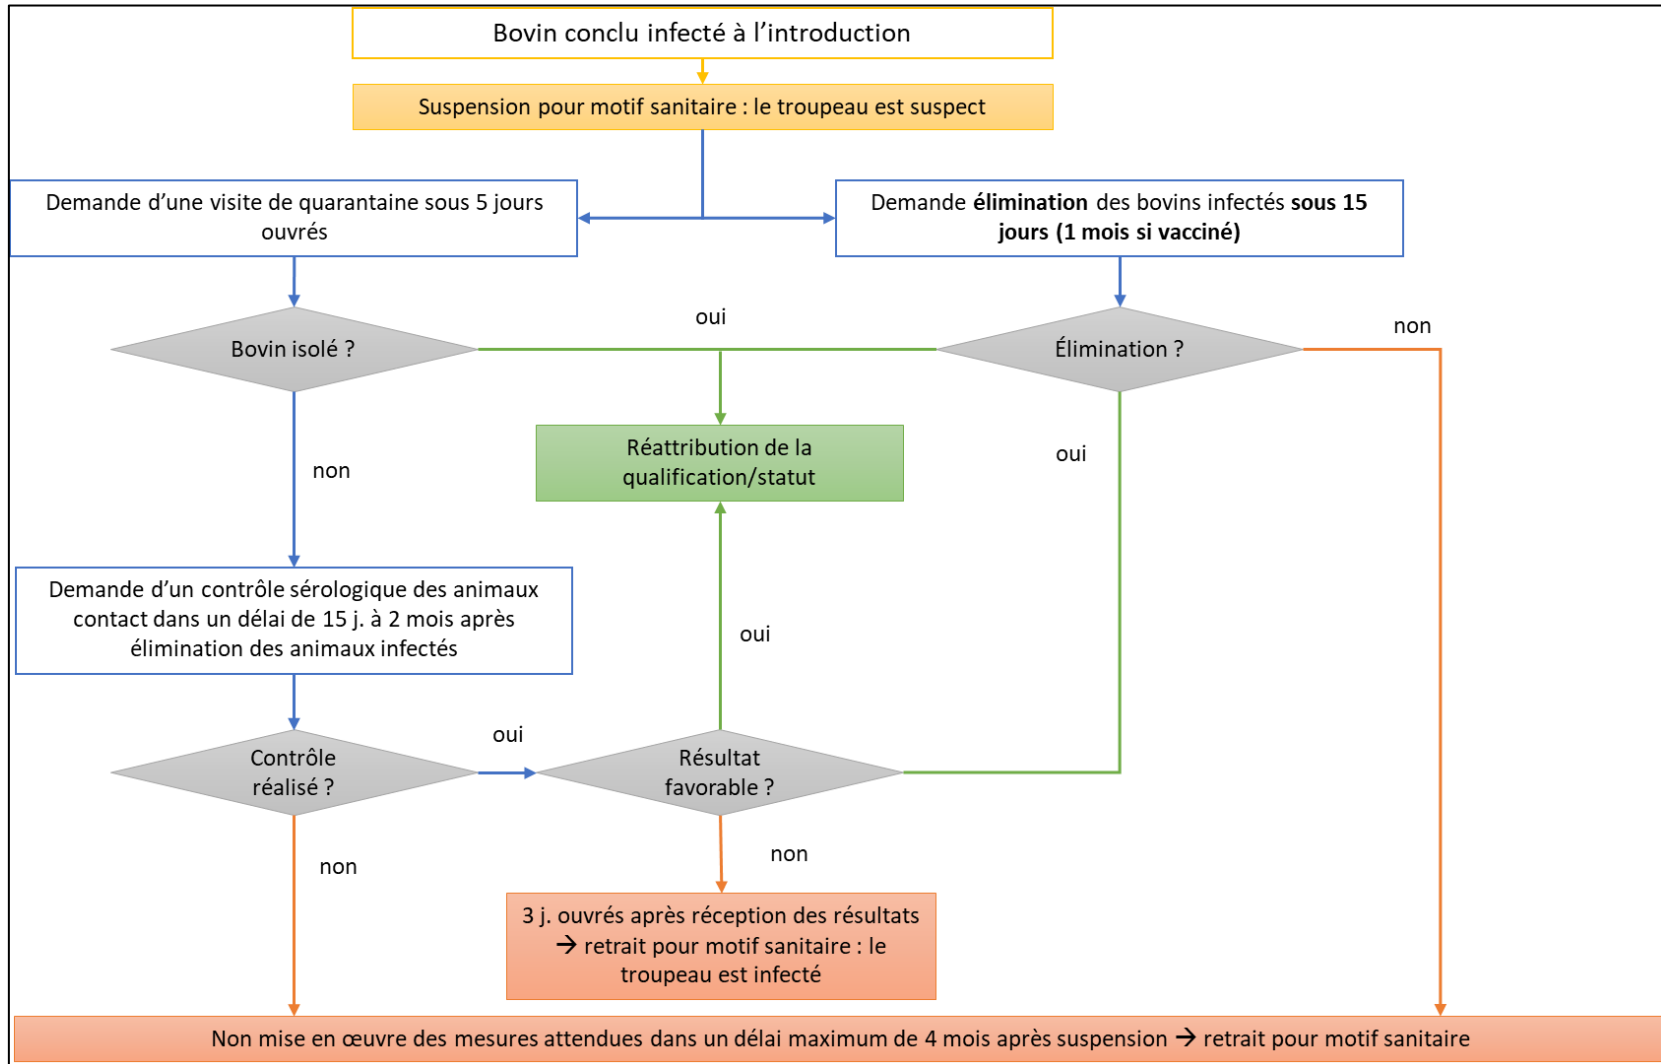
Bovin conclu infecté à l’introduction

Suspension pour motif sanitaire : le troupeau est suspect

Demande d’une visite de quarantaine sous 5 jours ouvrés

Demande **élimination** des bovins infectés **sous 15 jours (1 mois si vacciné)**

oui

non

Bovin isolé ?

Élimination ?

Réattribution de la qualification/statut

non

oui

Demande d’un contrôle sérologique des animaux contact dans un délai de 15 j. à 2 mois après élimination des animaux infectés

oui

oui

Contrôle réalisé ?

Résultat favorable ?

non

non

3 j. ouvrés après réception des résultats → retrait pour motif sanitaire : le troupeau est infecté

Non mise en œuvre des mesures attendues dans un délai maximum de 4 mois après suspension → retrait pour motif sanitaire